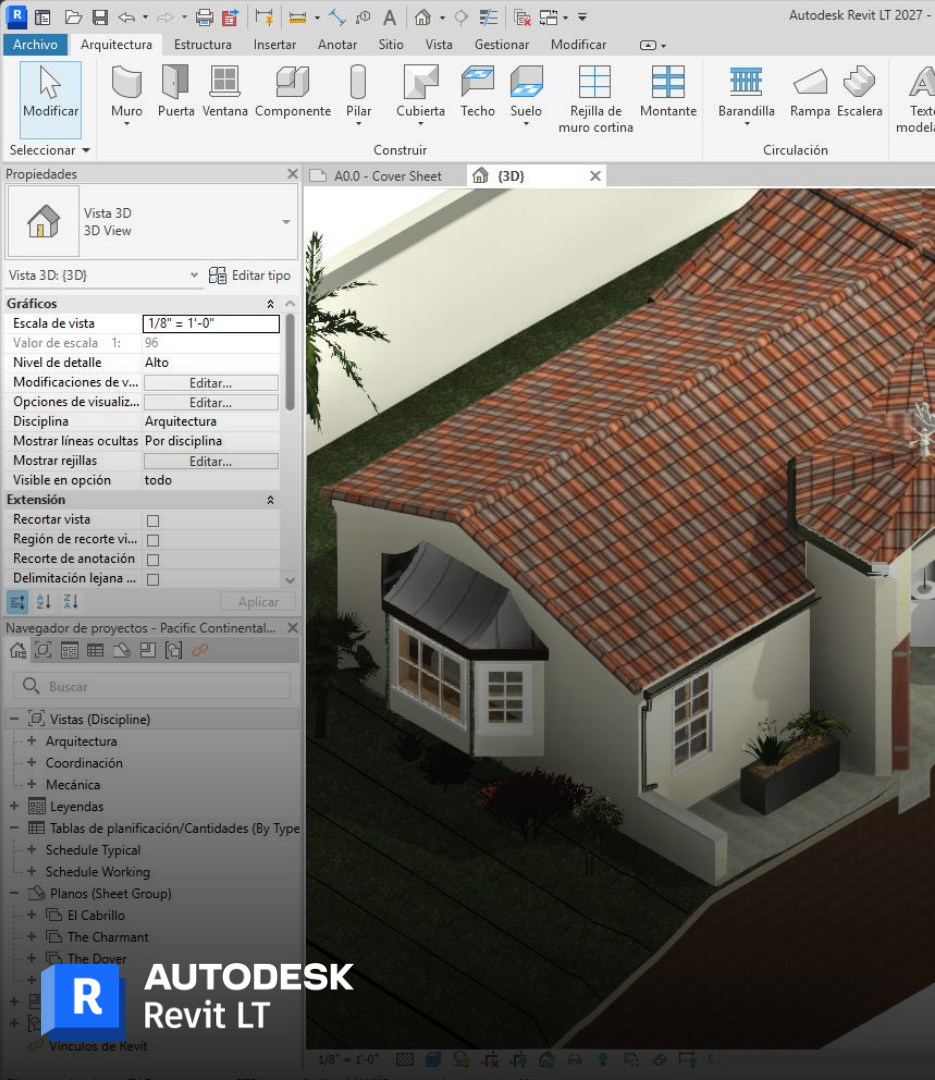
R
Autodesk Revit LT 2027 -

Archivo Arquitectura Estructura Insertar Anotar Sitio Vista Gestionar Modificar

Modificar
Seleccionar

Muro Puerta Ventana Componente Pilar Cubierta Techo Suelo Rejilla de muro cortina Montante
Construir

Barandilla Rampa Escalera
Circulación

Texto modela

Propiedades

Vista 3D
3D View

Vista 3D: {3D} Editar tipo

| Gráficos | |
|---|---|
| Escala de vista | 1/8" = 1'-0" |
| Valor de escala 1: | 96 |
| Nivel de detalle | Alto |
| Modificaciones de v... | Editar... |
| Opciones de visualiz... | Editar... |
| Disciplina | Arquitectura |
| Mostrar líneas ocultas | Por disciplina |
| Mostrar rejillas | Editar... |
| Visible en opción | todo |
| Extensión | |
| Recortar vista | |
| Región de recorte vi... | |
| Recorte de anotación | |
| Delimitación lejana ... | |

Aplicar

Navegador de proyectos - Pacific Continental...

Buscar

Vistas (Discipline)
Arquitectura
Coordinación
Mecánica
Leyendas
Tablas de planificación/Cantidades (By Type
Schedule Typical
Schedule Working
Planos (Sheet Group)
El Cabrillo
The Charmant
The Dover
Vínculos de Revit

A0.0 - Cover Sheet
{3D}

1/8" = 1'-0"

AUTODESK
Revit LT